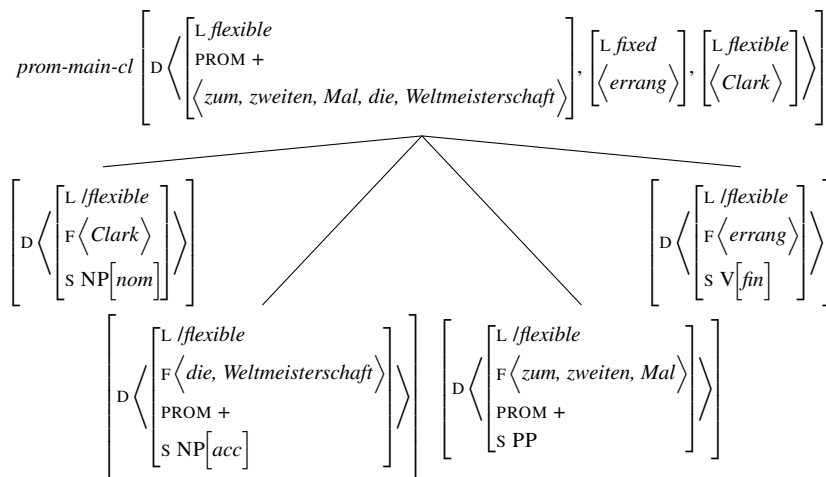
$prom\text{-}main\text{-}cl \left[ \text{D} \left\langle \begin{bmatrix} \text{L } \textit{flexible} \\ \text{PROM } + \\ \left\langle \textit{zum, zweiten, Mal, die, Weltmeisterschaft} \right\rangle \end{bmatrix}, \begin{bmatrix} \text{L } \textit{fixed} \\ \left\langle \textit{errang} \right\rangle \end{bmatrix}, \begin{bmatrix} \text{L } \textit{flexible} \\ \left\langle \textit{Clark} \right\rangle \end{bmatrix} \right\rangle \right]$

$\left[ \text{D} \left\langle \begin{bmatrix} \text{L } \textit{/flexible} \\ \text{F} \left\langle \textit{Clark} \right\rangle \\ \text{S NP}\left[ \textit{nom} \right] \end{bmatrix} \right\rangle \right]$

$\left[ \text{D} \left\langle \begin{bmatrix} \text{L } \textit{/flexible} \\ \text{F} \left\langle \textit{die, Weltmeisterschaft} \right\rangle \\ \text{PROM } + \\ \text{S NP}\left[ \textit{acc} \right] \end{bmatrix} \right\rangle \right]$

$\left[ \text{D} \left\langle \begin{bmatrix} \text{L } \textit{/flexible} \\ \text{F} \left\langle \textit{zum, zweiten, Mal} \right\rangle \\ \text{PROM } + \\ \text{S PP} \end{bmatrix} \right\rangle \right]$

$\left[ \text{D} \left\langle \begin{bmatrix} \text{L } \textit{/flexible} \\ \text{F} \left\langle \textit{errang} \right\rangle \\ \text{S V}\left[ \textit{fin} \right] \end{bmatrix} \right\rangle \right]$